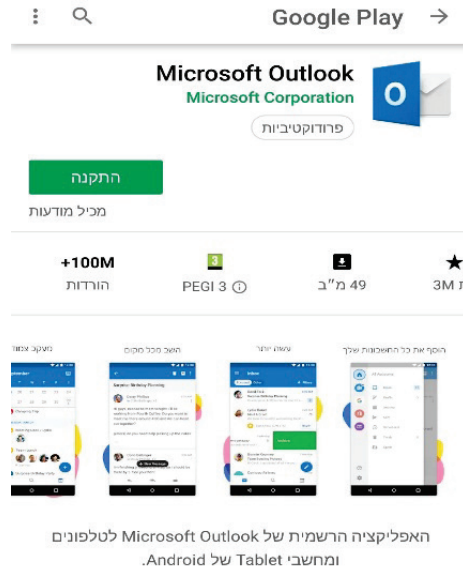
Google Play

Microsoft Outlook
Microsoft Corporation
פרודוקטיביות

התקנה
מכיל מודעות

+100M
הורדות

3
PEGI 3

49 מ"ב

3M

הוסף את כל החשבונות שלך
עשות יותר
השג מכל מקום
מתוקן אצמך

האפליקציה הרשמית של Microsoft Outlook לטלפונים ומחשבי Tablet של Android.